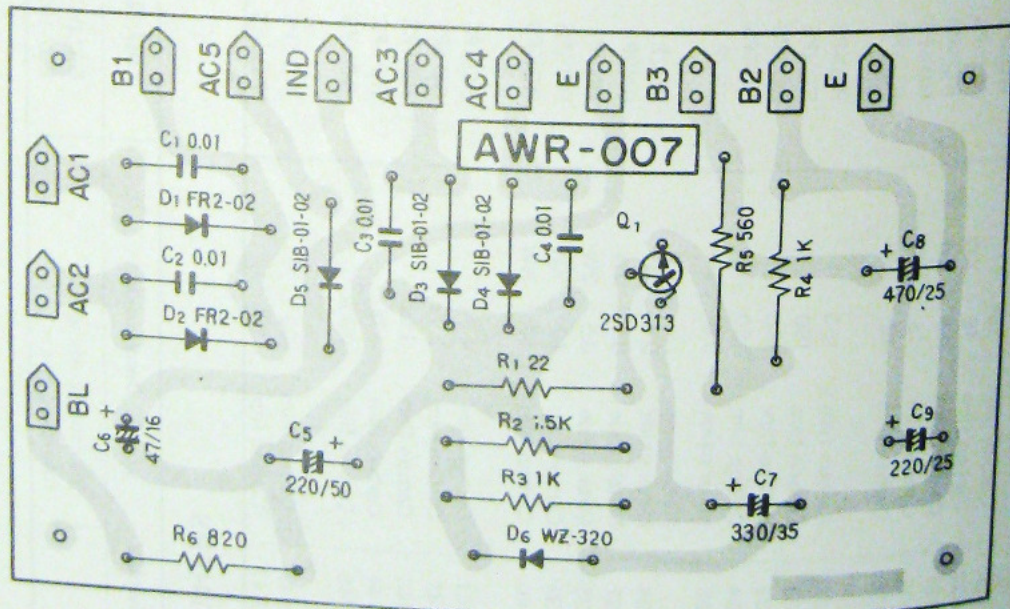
B1 AC5 IND AC3 AC4 E B3 B2 E

AWR-007

AC1

AC2

BL

C1 0.01

D1 FR2-02

C2 0.01

D2 FR2-02

D5 SIB-01-02

C3 0.01

D3 SIB-01-02

D4 SIB-01-02

C4 0.01

Q1

2SD313

R5 560

R4 1K

+ C8

470/25

R1 22

R2 1.5K

R3 1K

D6 WZ-320

C6 + 47/16

C5 +

220/50

R6 820

+ C7

330/35

+ C9

220/25